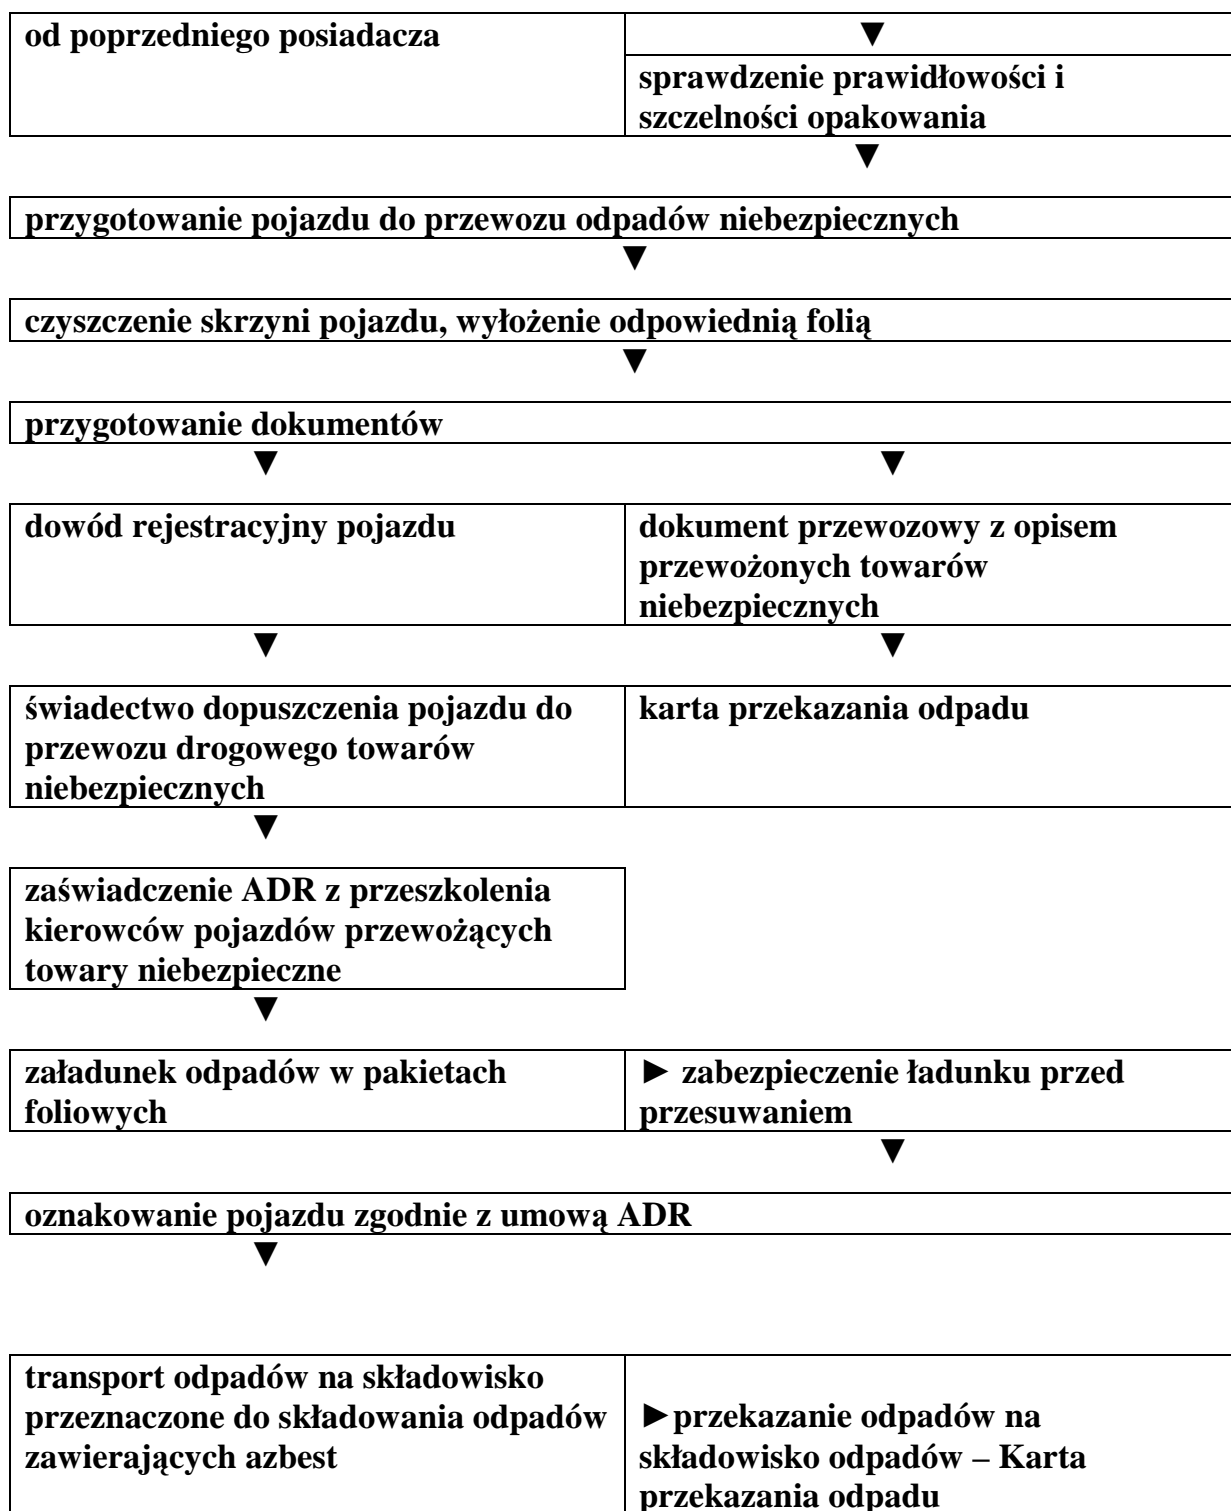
od poprzedniego posiadacza | ▼
sprawdzenie prawidłowości i szczelności opakowania

▼

przygotowanie pojazdu do przewozu odpadów niebezpiecznych

▼

czyszczenie skrzyni pojazdu, wyłożenie odpowiednią folią

▼

przygotowanie dokumentów

▼ ▼

| dowód rejestracyjny pojazdu | dokument przewozowy z opisem przewożonych towarów niebezpiecznych |
|---|---|

▼ ▼

| świadectwo dopuszczenia pojazdu do przewozu drogowego towarów niebezpiecznych | karta przekazania odpadu |
|---|---|

▼

zaświadczenie ADR z przeszkolenia kierowców pojazdów przewożących towary niebezpieczne

▼

| załadunek odpadów w pakietach foliowych | ► zabezpieczenie ładunku przed przesuwaniem |
|---|---|

▼

oznakowanie pojazdu zgodnie z umową ADR

▼

| transport odpadów na składowisko przeznaczone do składowania odpadów zawierających azbest | ►przekazanie odpadów na składowisko odpadów – Karta przekazania odpadu |
|---|---|